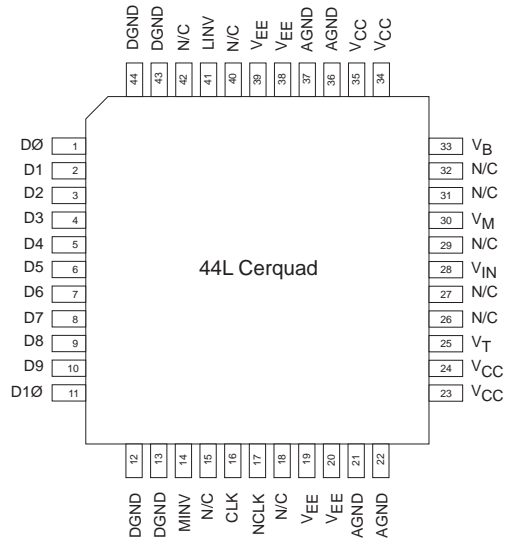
DGND 44
DGND 43
N/C 42
LINV 41
N/C 40
$V_{EE}$ 39
$V_{EE}$ 38
AGND 37
AGND 36
$V_{CC}$ 35
$V_{CC}$ 34

DØ 1
D1 2
D2 3
D3 4
D4 5
D5 6
D6 7
D7 8
D8 9
D9 10
D1Ø 11

44L Cerquad

33 $V_B$
32 N/C
31 N/C
30 $V_M$
29 N/C
28 $V_{IN}$
27 N/C
26 N/C
25 $V_T$
24 $V_{CC}$
23 $V_{CC}$

12 DGND
13 DGND
14 MINV
15 N/C
16 CLK
17 NCLK
18 N/C
19 $V_{EE}$
20 $V_{EE}$
21 AGND
22 AGND